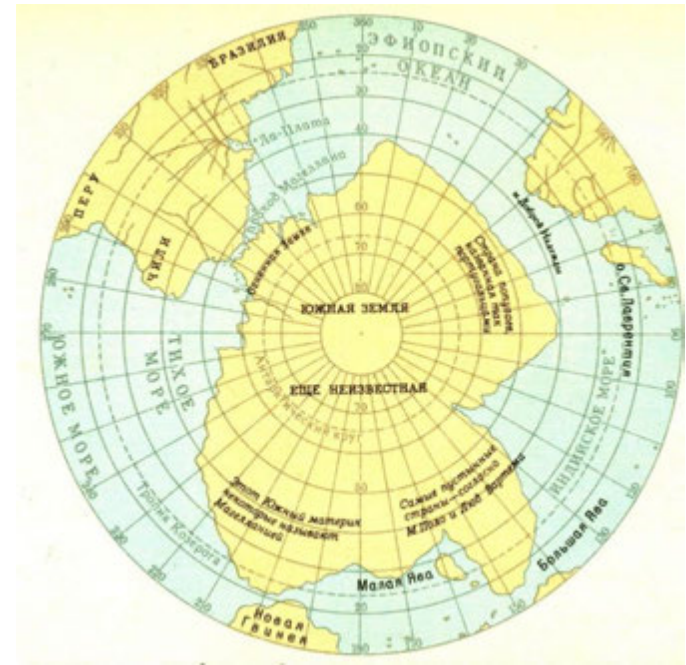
ЭФИОПСКИЙ ОКЕАН
БРАЗИЛИЯ
Ла-Плата
Пролив Магеллана
ПЕРУ
ЧИЛИ
Огненная Земля
мыс Доброй Надежды
о.Св.Лаврентия
Страна попугаев названная так португальцами
ЮЖНАЯ ЗЕМЛЯ
ЕЩЕ НЕИЗВЕСТНАЯ
ТИХОЕ МОРЕ
ЮЖНОЕ МОРЕ
ИНДИЙСКОЕ МОРЕ
Антарктический круг
Тропик Козерога
Этот Южный материк некоторые называют Магелланией
Самые пустынные страны – согласно М.Поло и Луд. Вартема
Малая Ява
Большая Ява
Новая Гвинея
360
80
70
60
50
40
30
20
10
200
210
220
230
240
250
160
150
140
130
120
110
100
90
80
70
60
50
40
30
20
10